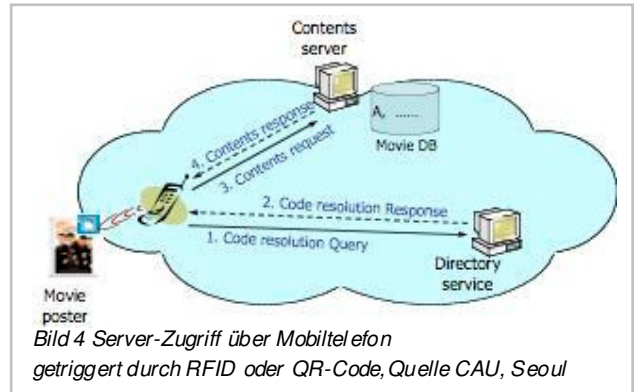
Contents server

A, ......

Movie DB

4. Contents response

3. Contents request

2. Code resolution Response

1. Code resolution Query

Directory service

Movie poster

Bild 4 Server-Zugriff über Mobiltelefon getriggert durch RFID oder QR-Code, Quelle CAU, Seoul